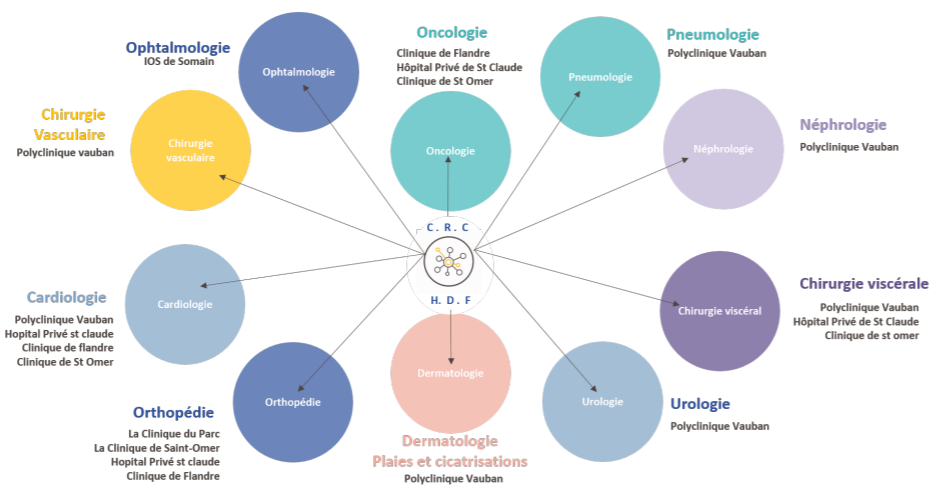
Ophtalmologie
IOS de Somain

Ophtalmologie

Oncologie
Clinique de Flandre
Hôpital Privé de St Claude
Clinique de St Omer

Pneumologie
Polyclinique Vauban

Pneumologie

Chirurgie Vasculaire
Polyclinique vauban

Chirurgie vasculaire

Oncologie

Néphrologie

Néphrologie
Polyclinique Vauban

C. R. C

H. D. F

Cardiologie

Cardiologie
Polyclinique Vauban
Hopital Privé st claude
Clinique de flandre
Clinique de St Omer

Chirurgie viscérale
Polyclinique Vauban
Hôpital Privé de St Claude
Clinique de st omer

Chirurgie viscéral

Orthopédie

Dermatologie

Urologie

Orthopédie
La Clinique du Parc
La Clinique de Saint-Omer
Hopital Privé st claude
Clinique de Flandre

Dermatologie
Plaies et cicatrisations
Polyclinique Vauban

Urologie
Polyclinique Vauban